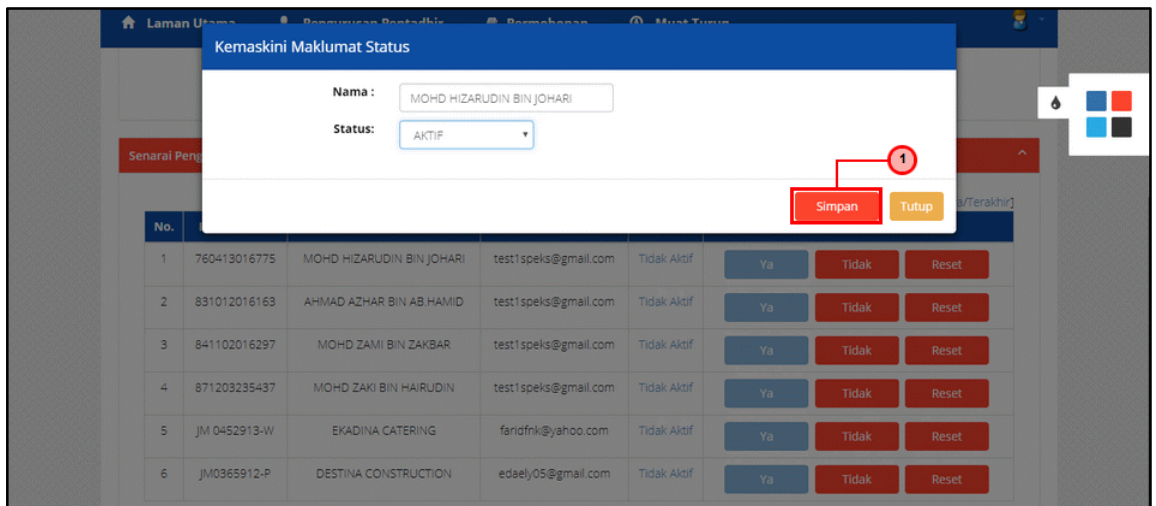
Laman Utama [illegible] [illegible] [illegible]

Kemaskini Maklumat Status

Nama : MOHD HIZARUDIN BIN JOHARI

Status: AKTIF

1

Simpan Tutup

Senarai Peng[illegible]

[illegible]a/Terakhir]

| No. | | | | | | | |
|---|---|---|---|---|---|---|---|
| 1 | 760413016775 | MOHD HIZARUDIN BIN JOHARI | test1speks@gmail.com | Tidak Aktif | Ya | Tidak | Reset |
| 2 | 831012016163 | AHMAD AZHAR BIN AB HAMID | test1speks@gmail.com | Tidak Aktif | Ya | Tidak | Reset |
| 3 | 841102016297 | MOHD ZAMI BIN ZAKBAR | test1speks@gmail.com | Tidak Aktif | Ya | Tidak | Reset |
| 4 | 871203235437 | MOHD ZAKI BIN HAIRUDIN | test1speks@gmail.com | Tidak Aktif | Ya | Tidak | Reset |
| 5 | JM 0452913-W | EKADINA CATERING | faridfnk@yahoo.com | Tidak Aktif | Ya | Tidak | Reset |
| 6 | JM0365912-P | DESTINA CONSTRUCTION | edaely05@gmail.com | Tidak Aktif | Ya | Tidak | Reset |